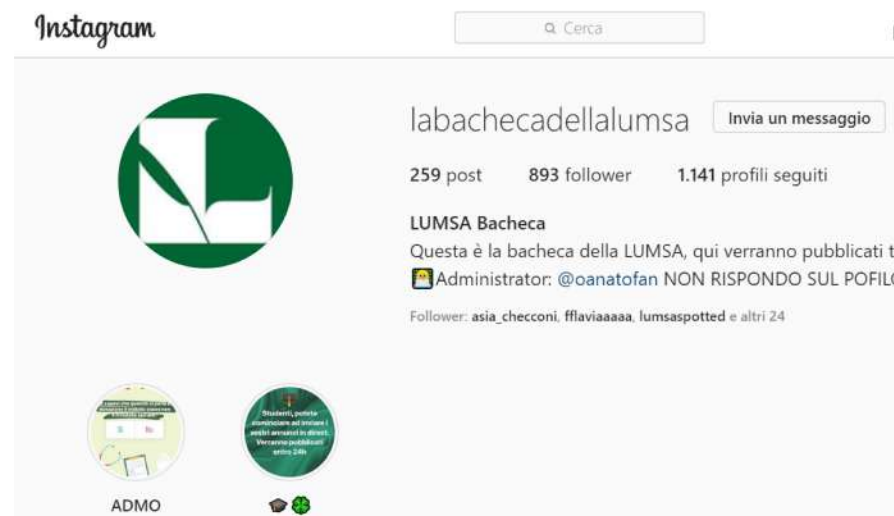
Instagram

Cerca

labachecadellalumsa Invia un messaggio

259 post 893 follower 1.141 profili seguiti

LUMSA Bacheca
Questa è la bacheca della LUMSA, qui verranno pubblicati t
Administrator: @oanatofan NON RISPONDO SUL POFILO

Follower: asia_checconi, fflaviaaaaa, lumsaspotted e altri 24

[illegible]

Studenti, potete cominciare ad inviare i vostri annunci in direct. Verranno pubblicati entro 24h

ADMO